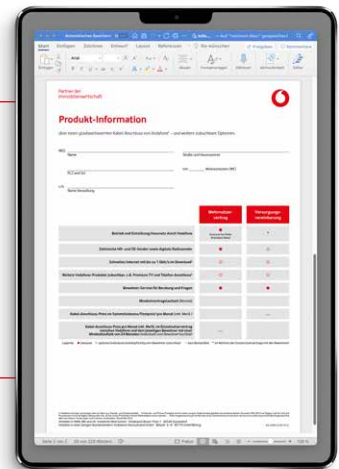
Partner der Immobilienwirtschaft

Produkt-Information

Start Einfügen Zeichnen Entwurf Layout Referenzen

Arial

Name

PLZ und Ort

Straße und Hausnummer

Wohneinheiten (WE)

Mehrnutzervertrag

Versorgungsvereinbarung

Betrieb und Erhaltung Hausnetz durch Vodafone

Zusätzliche HD- und SD-Sender sowie digitales Radioangebot

Schnelles Internet mit bis zu 1 Gbit/s im Download

Weitere Vodafone-Produkte zubuchbar, z.B. Premium-TV und Telefon-Anschluss

Bewohner-Service für Beratung und Fragen

Modernisierungskosten (Netze)

Kabel-Anschluss-Preis an Sammelinkasso Pauschal (pro Monat)

Legende

Seite 1 von 1

100 %